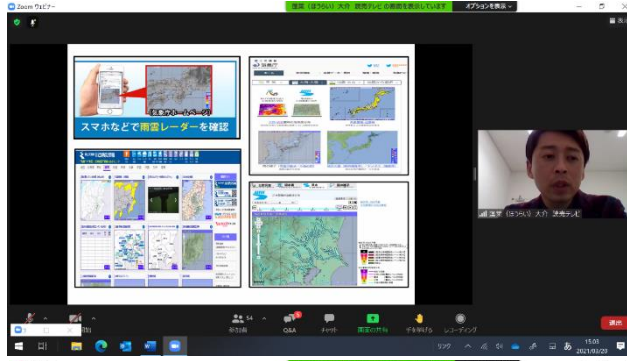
Zoom ウェビナー
蓬莱（ほうらい）大介 読売テレビ の画面を表示しています
オプションを表示

気象庁ホームページ
スマホなどで雨雲レーダーを確認

気象庁

蓬莱（ほうらい）大介 読売テレビ

参加者 54
Q&A
チャット
画面の共有
手を挙げる
レコーディング
退出

15:03
2021/03/20